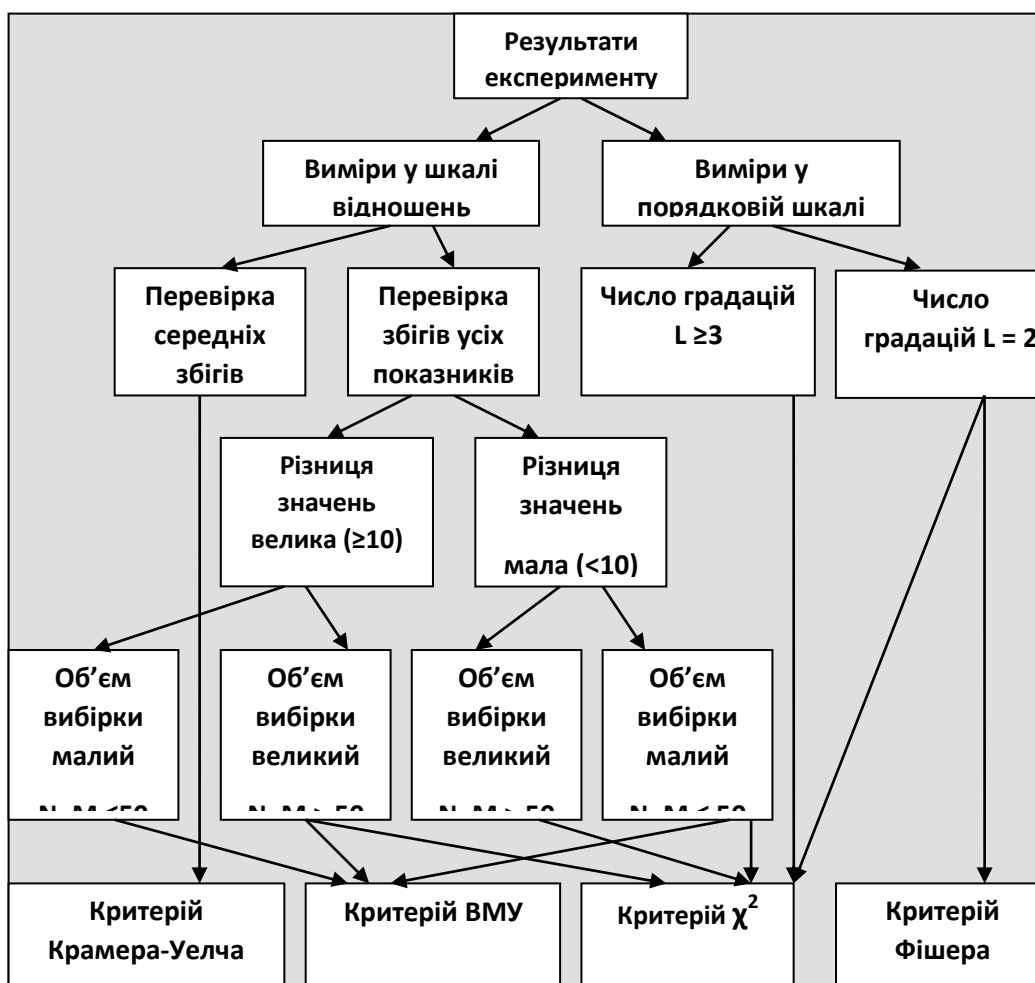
Результати експерименту

Виміри у шкалі відношень

Виміри у порядковій шкалі

Перевірка середніх збігів

Перевірка збігів усіх показників

Число градацій L ≥3

Число градацій L = 2

Різниця значень велика (≥10)

Різниця значень мала (<10)

Об'єм вибірки малий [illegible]

Об'єм вибірки великий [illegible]

Об'єм вибірки великий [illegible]

Об'єм вибірки малий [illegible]

Критерій Крамера-Уелча

Критерій ВМУ

Критерій $\chi^2$

Критерій Фішера